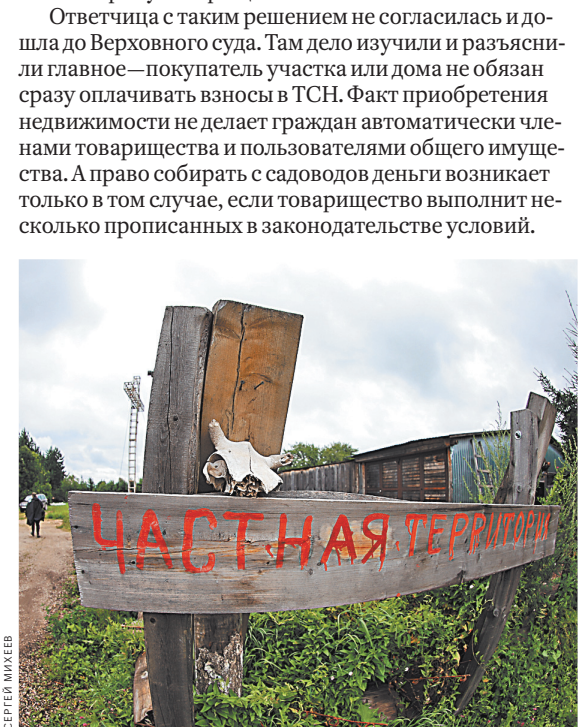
Ответчица с таким решением не согласилась и дошла до Верховного суда. Там дело изучили и разъяснили главное—покупатель участка или дома не обязан сразу оплачивать взносы в ТСН. Факт приобретения недвижимости не делает граждан автоматически членами товарищества и пользователями общего имущества. А право собирать с садоводов деньги возникает только в том случае, если товарищество выполнит несколько прописанных в законодательстве условий.

ЧАСТНАЯ ТЕРРИТОРИЯ

СЕРГЕЙ МИХЕЕВ